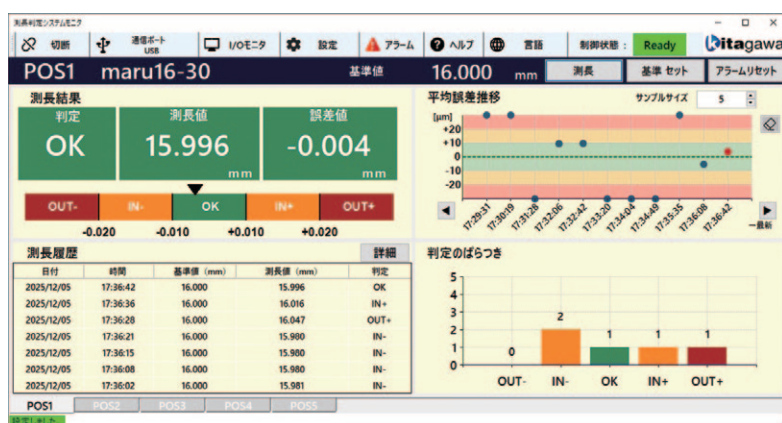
測長判定システムモニタ

切断 通信ポート USB I/Oモニタ 設定 アラーム ヘルプ 言語 制御状態： Ready kitagawa

POS1 maru16-30 基準値 16.000 mm 測長 基準 セット アラームリセット

測長結果

| 判定 | 測長値 | 誤差値 |
|---|---|---|
| OK | 15.996 mm | -0.004 mm |

OUT- IN- OK IN+ OUT+

-0.020 -0.010 +0.010 +0.020

平均誤差推移 サンプルサイズ 5

[μm] +20 +10 0 -10 -20

17:29:31 17:30:19 17:31:26 17:32:06 17:32:42 17:33:20 17:34:04 17:34:49 17:35:35 17:36:08 17:36:42 一最新

測長履歴 詳細

| 日付 | 時間 | 基準値（mm） | 測長値（mm） | 判定 |
|---|---|---|---|---|
| 2025/12/05 | 17:36:42 | 16.000 | 15.996 | OK |
| 2025/12/05 | 17:36:36 | 16.000 | 16.016 | IN+ |
| 2025/12/05 | 17:36:28 | 16.000 | 16.047 | OUT+ |
| 2025/12/05 | 17:36:21 | 16.000 | 15.980 | IN- |
| 2025/12/05 | 17:36:15 | 16.000 | 15.980 | IN- |
| 2025/12/05 | 17:36:08 | 16.000 | 15.980 | IN- |
| 2025/12/05 | 17:36:02 | 16.000 | 15.981 | IN- |

判定のばらつき

5 4 3 2 1 0

0 2 1 1 1

OUT- IN- OK IN+ OUT+

POS1 POS2 POS3 POS4 POS5

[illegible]